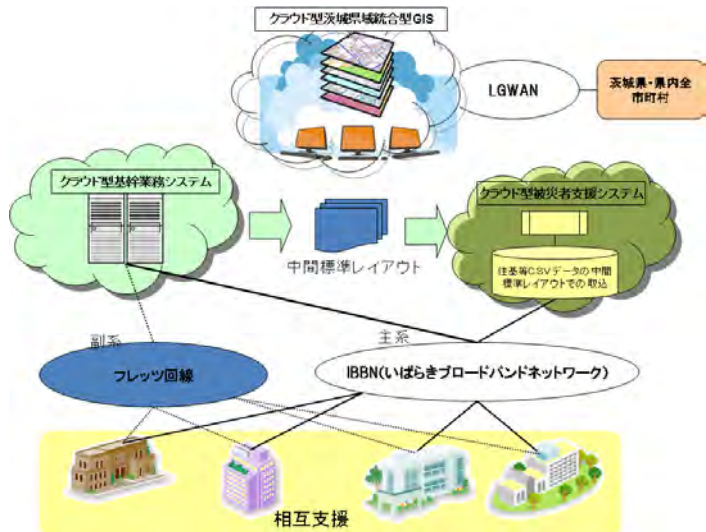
クラウド型茨城県域統合型GIS

LGWAN

茨城県・県内全市町村

クラウド型基幹業務システム

中間標準レイアウト

クラウド型被災者支援システム

住基等CSVデータの中間標準レイアウトでの取込

副系

主系

フレッツ回線

IBBN(いばらきブロードバンドネットワーク)

相互支援